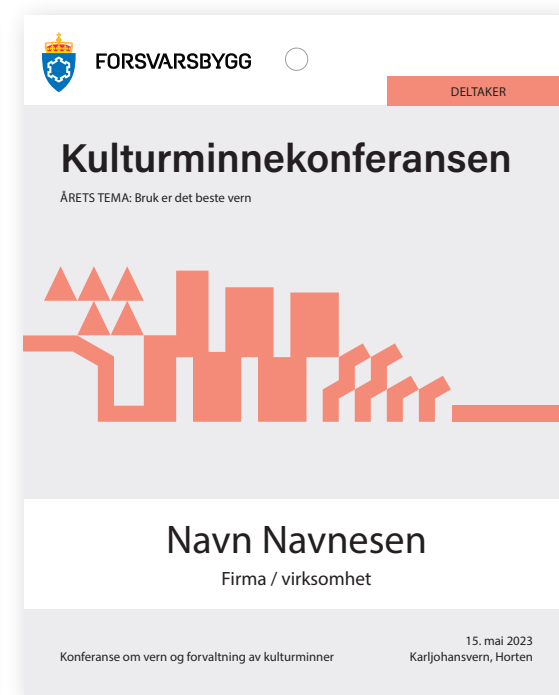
FORSVARSBYGG

DELTAKER

Kulturminnekonferansen

ÅRETS TEMA: Bruk er det beste vern

Navn Navnesen

Firma / virksomhet

Konferanse om vern og forvaltning av kulturminner

15. mai 2023
Karljohansvern, Horten